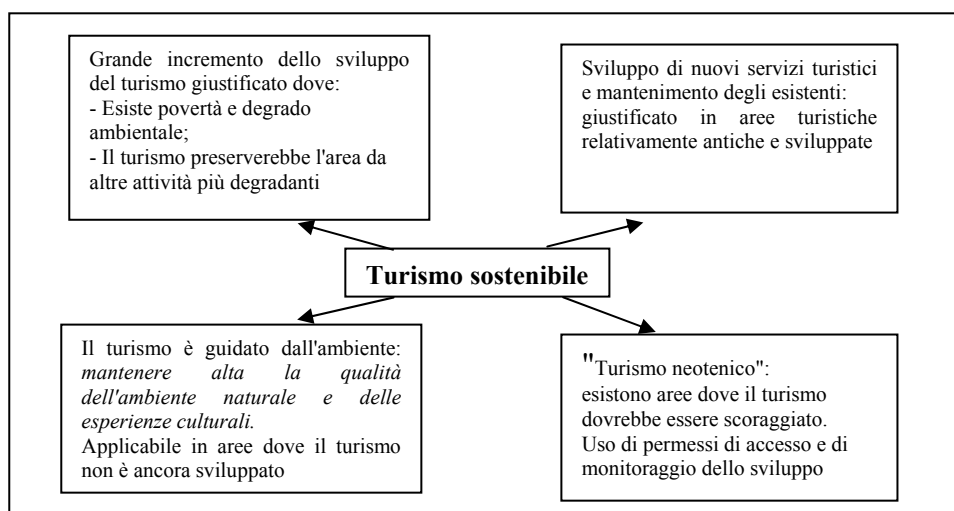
Grande incremento dello sviluppo del turismo giustificato dove:
- Esiste povertà e degrado ambientale;
- Il turismo preserverebbe l'area da altre attività più degradanti

Sviluppo di nuovi servizi turistici e mantenimento degli esistenti: giustificato in aree turistiche relativamente antiche e sviluppate

**Turismo sostenibile**

Il turismo è guidato dall'ambiente: *mantenere alta la qualità dell'ambiente naturale e delle esperienze culturali.*
Applicabile in aree dove il turismo non è ancora sviluppato

"Turismo neotenico":
esistono aree dove il turismo dovrebbe essere scoraggiato.
Uso di permessi di accesso e di monitoraggio dello sviluppo